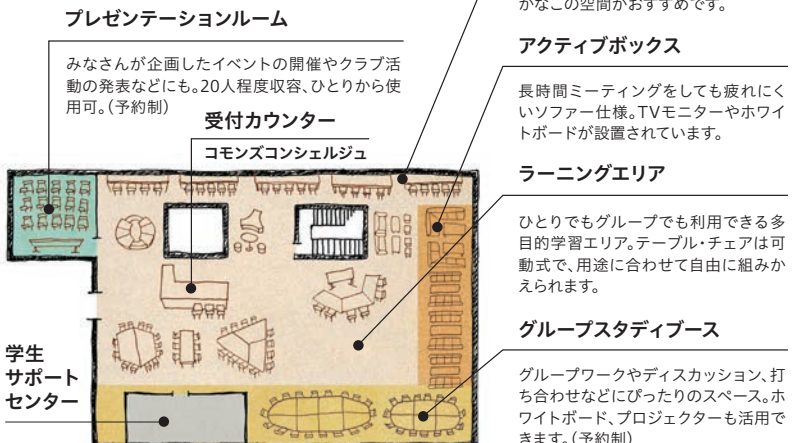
かなこの空間がおすすめです。

プレゼンテーションルーム

みなさんが企画したイベントの開催やクラブ活動の発表などにも。20人程度収容、ひとりから使用可。（予約制）

受付カウンター

コモンズコンシェルジュ

アクティブボックス

長時間ミーティングをしても疲れにくいソファー仕様。TVモニターやホワイトボードが設置されています。

ラーニングエリア

ひとりでもグループでも利用できる多目的学習エリア。テーブル・チェアは可動式で、用途に合わせて自由に組みかえられます。

グループスタディブース

グループワークやディスカッション、打ち合わせなどにぴったりのスペース。ホワイトボード、プロジェクターも活用できます。（予約制）

学生
サポート
センター